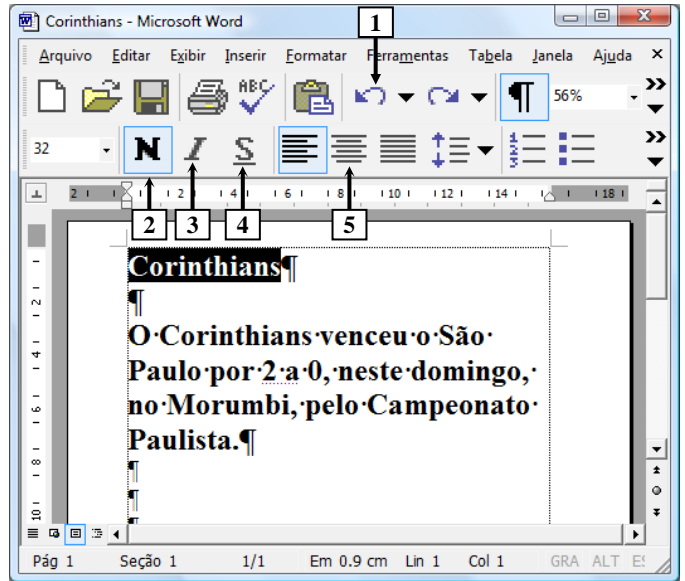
Corinthians - Microsoft Word

Arquivo Editar Exibir Inserir Formatar Ferramentas Tabela Janela Ajuda ×

1

56%

32 N I S

2 3 4 5

2 · 1 · 2 · 4 · 6 · 8 · 10 · 12 · 14 · 18

Corinthians¶
¶
O·Corinthians·venceu·o·São·Paulo·por·2·a·0,·neste·domingo,·no·Morumbi,·pelo·Campeonato·Paulista.¶
¶
¶
¶

Pág 1 Seção 1 1/1 Em 0.9 cm Lin 1 Col 1 GRA ALT ES